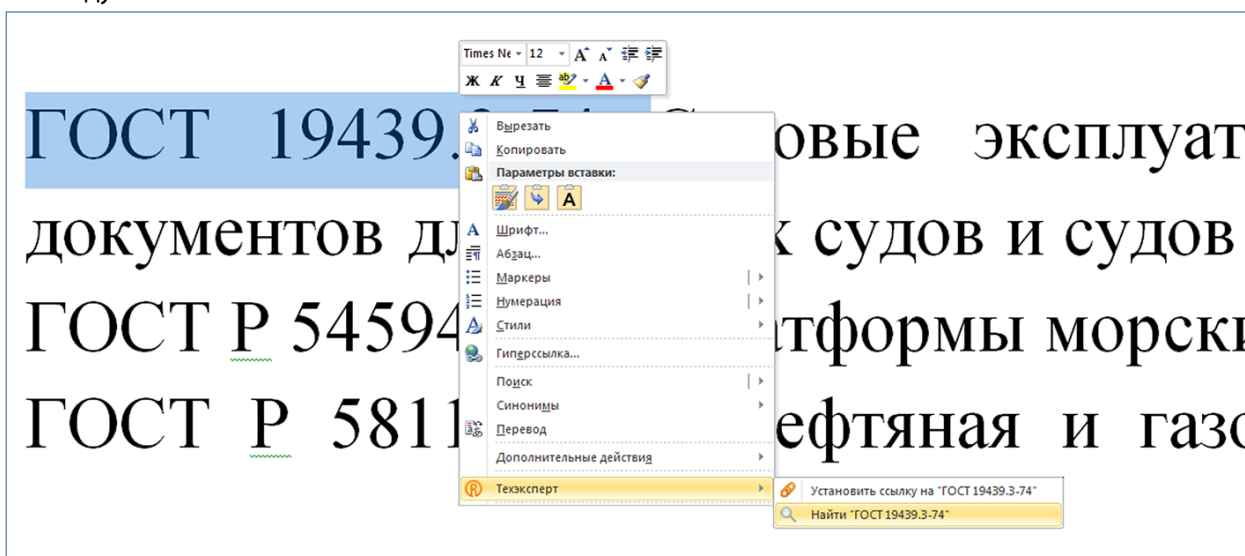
Times Ne 12 A A
Ж К Ч A

ГОСТ 19439.3-74 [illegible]овые эксплуат
документов дл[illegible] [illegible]х судов и судов
ГОСТ Р 54594 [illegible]тформы морск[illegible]
ГОСТ Р 5811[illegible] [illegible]ефтяная и газо

Вырезать
Копировать
Параметры вставки:
Шрифт...
Абзац...
Маркеры
Нумерация
Стили
Гиперссылка...
Поиск
Синонимы
Перевод
Дополнительные действия
Техэксперт

Установить ссылку на "ГОСТ 19439.3-74"
Найти "ГОСТ 19439.3-74"